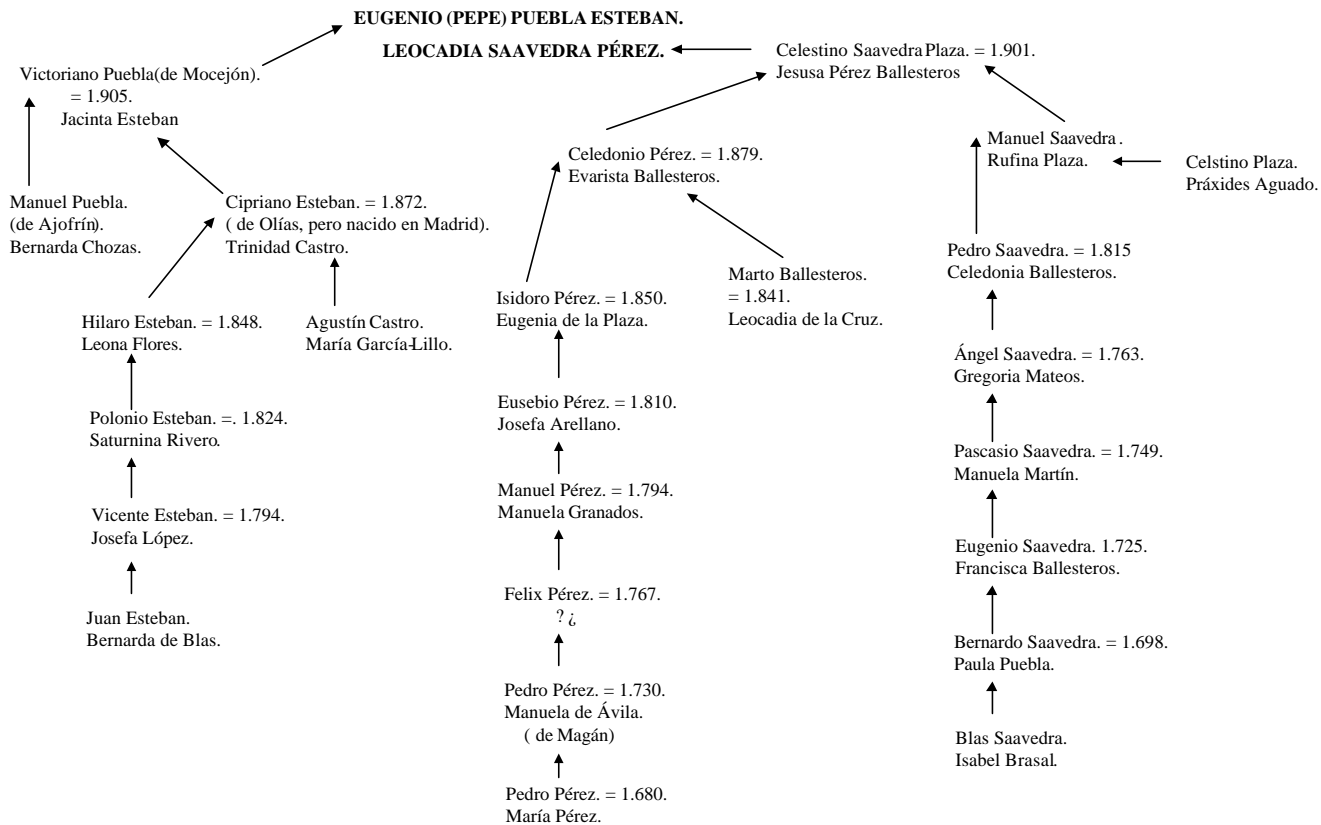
EUGENIO (PEPE) PUEBLA ESTEBAN.

LEOCADIA SAAVEDRA PÉREZ.

Celestino Saavedra Plaza. = 1.901.
Jesusa Pérez Ballesteros

Victoriano Puebla(de Mocejón).
= 1.905.
Jacinta Esteban

Manuel Puebla.
(de Ajofrín).
Bernarda Chozas.

Cipriano Esteban. = 1.872.
( de Olías, pero nacido en Madrid).
Trinidad Castro.

Hilaro Esteban. = 1.848.
Leona Flores.

Agustín Castro.
María García-Lillo.

Polonio Esteban. =. 1.824.
Saturnina Rivero.

Vicente Esteban. = 1.794.
Josefa López.

Juan Esteban.
Bernarda de Blas.

Celedonio Pérez. = 1.879.
Evarista Ballesteros.

Isidoro Pérez. = 1.850.
Eugenia de la Plaza.

Marto Ballesteros.
= 1.841.
Leocadia de la Cruz.

Eusebio Pérez. = 1.810.
Josefa Arellano.

Manuel Pérez. = 1.794.
Manuela Granados.

Felix Pérez. = 1.767.
? ¿

Pedro Pérez. = 1.730.
Manuela de Ávila.
( de Magán)

Pedro Pérez. = 1.680.
María Pérez.

Manuel Saavedra.
Rufina Plaza.

Celstino Plaza.
Práxides Aguado.

Pedro Saavedra. = 1.815
Celedonia Ballesteros.

Ángel Saavedra. = 1.763.
Gregoria Mateos.

Pascasio Saavedra. = 1.749.
Manuela Martín.

Eugenio Saavedra. 1.725.
Francisca Ballesteros.

Bernardo Saavedra. = 1.698.
Paula Puebla.

Blas Saavedra.
Isabel Brasal.